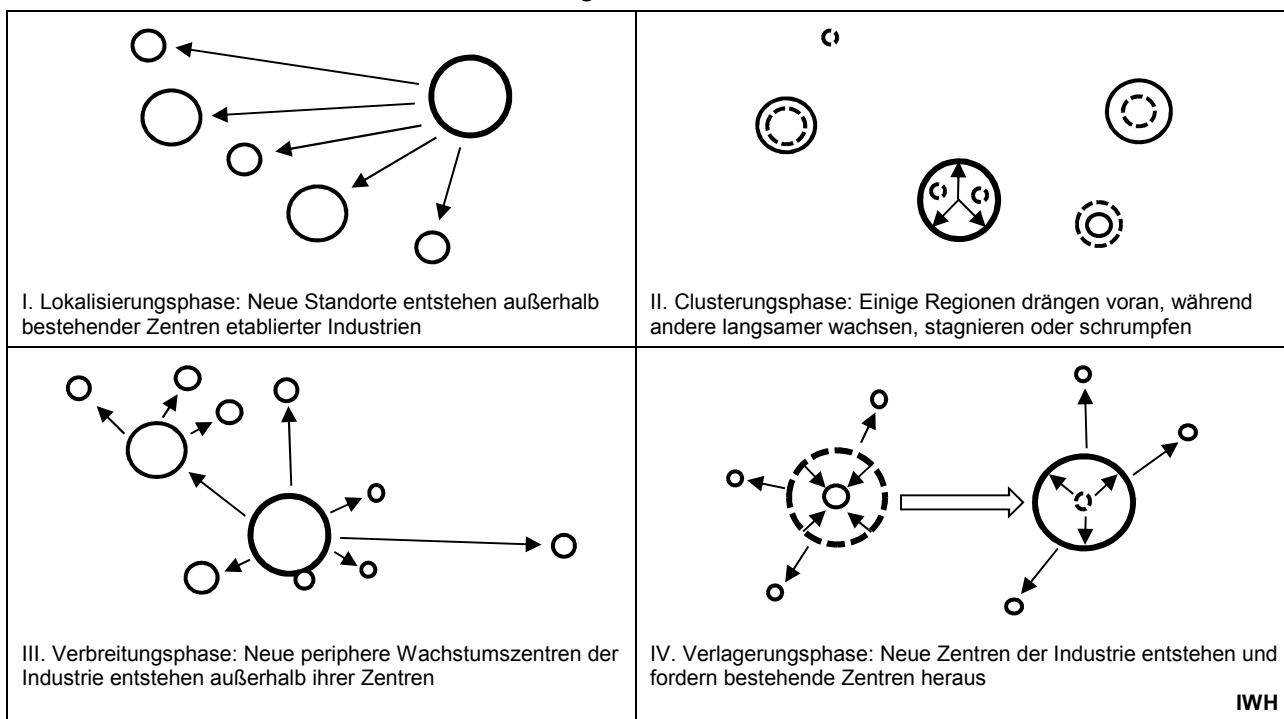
| | |
|---|---|
| I. Lokalisierungsphase: Neue Standorte entstehen außerhalb bestehender Zentren etablierter Industrien | II. Clusterungsphase: Einige Regionen drängen voran, während andere langsamer wachsen, stagnieren oder schrumpfen |
| III. Verbreitungsphase: Neue periphere Wachstumszentren der Industrie entstehen außerhalb ihrer Zentren | IV. Verlagerungsphase: Neue Zentren der Industrie entstehen und fordern bestehende Zentren heraus |

IWH